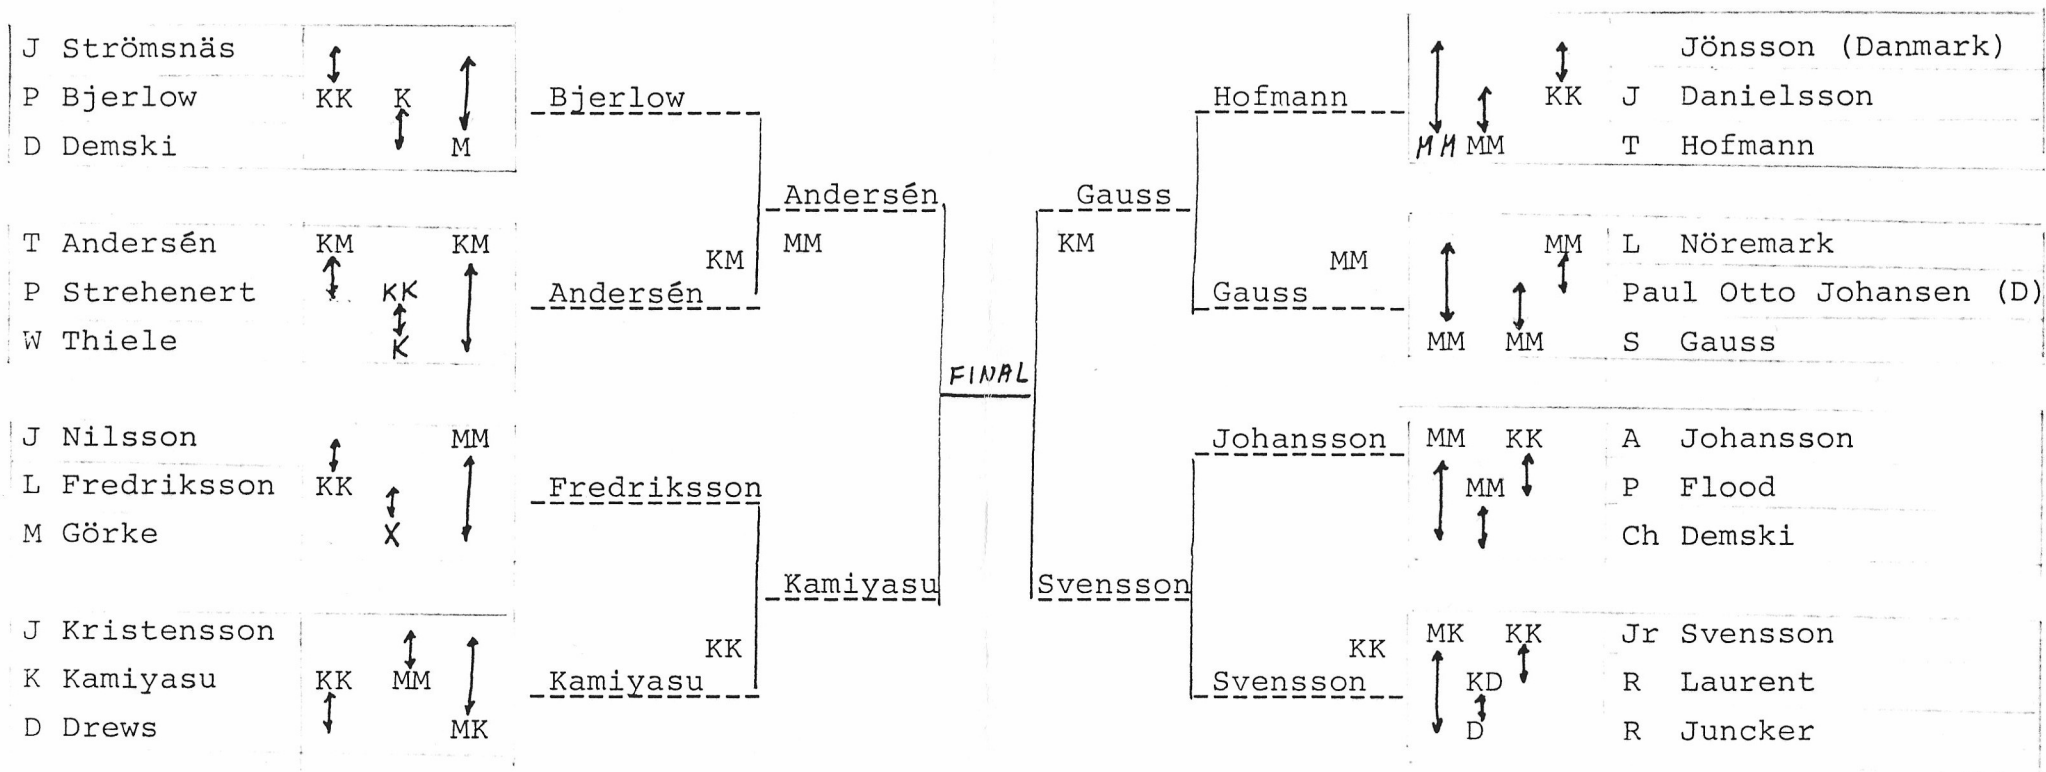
J Strömsnäs
P Bjerlow
D Demski

KK K
M

T Andersén
P Strehenert
W Thiele

KM KM
KK
K

J Nilsson
L Fredriksson
M Görke

MM
KK
X

J Kristensson
K Kamiyasu
D Drews

KK MM
MK

Bjerlow
Andersén
KM
Andersén
MM
Fredriksson
Kamiyasu
KK
Kamiyasu

FINAL

Gauss
KM
Svensson

Hofmann
Gauss
MM
Johansson
Svensson
KK

MM MM KK
MM MM MM
MM KK MM
MK KK KD D

Jönsson (Danmark)
J Danielsson
T Hofmann

L Nöremark
Paul Otto Johansen (D)
S Gauss

A Johansson
P Flood
Ch Demski

Jr Svensson
R Laurent
R Juncker